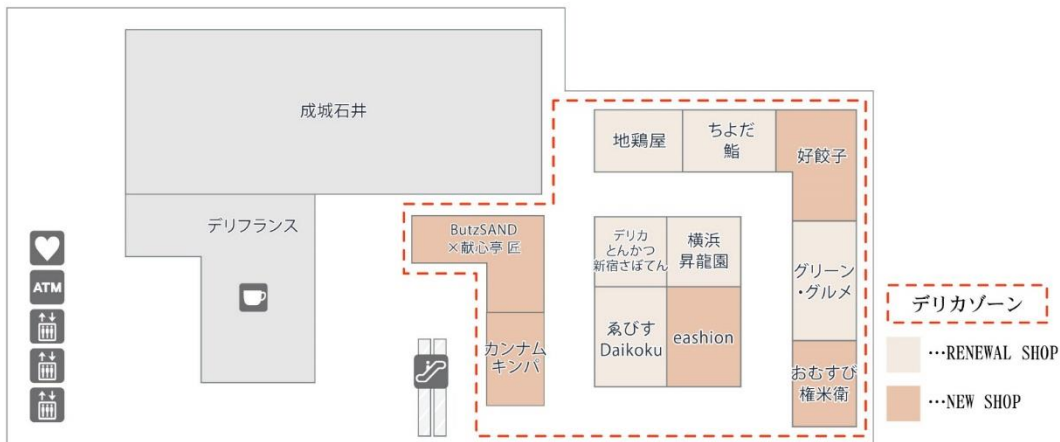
成城石井

デリフランス

ATM

ButzSAND
×献心亭 匠

カンナム
キンパ

地鶏屋

ちよだ
鮨

好餃子

デリカ
とんかつ
新宿さぼてん

横浜
昇龍園

ゑびす
Daikoku

eashion

グリーン
・グルメ

おむすび
権米衛

デリカゾーン

…RENEWAL SHOP

…NEW SHOP